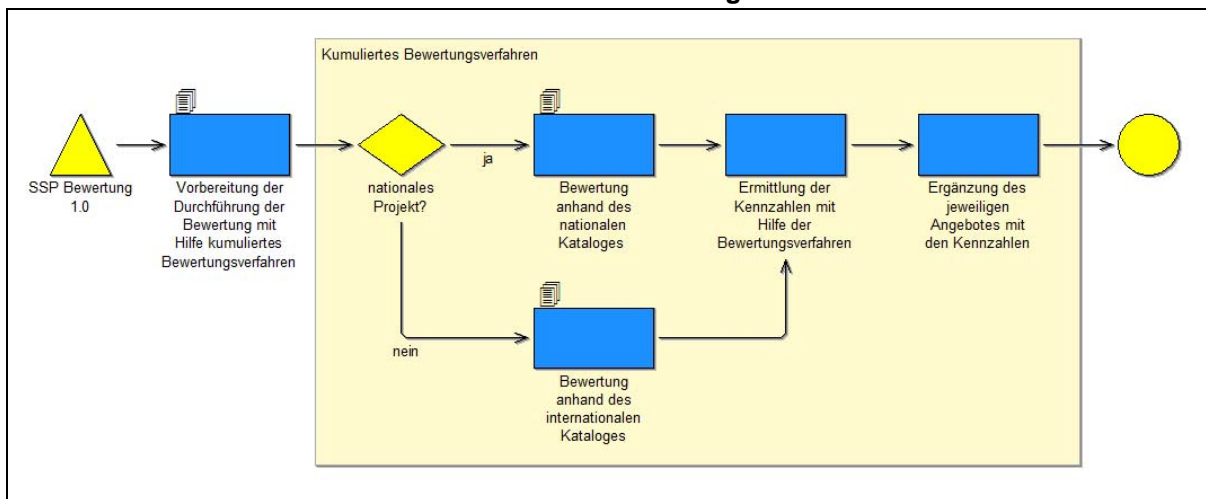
Kumuliertes Bewertungsverfahren

SSP Bewertung 1.0

Vorbereitung der Durchführung der Bewertung mit Hilfe kumuliertes Bewertungsverfahren

nationales Projekt?

ja

nein

Bewertung anhand des nationalen Kataloges

Bewertung anhand des internationalen Kataloges

Ermittlung der Kennzahlen mit Hilfe der Bewertungsverfahren

Ergänzung des jeweiligen Angebotes mit den Kennzahlen